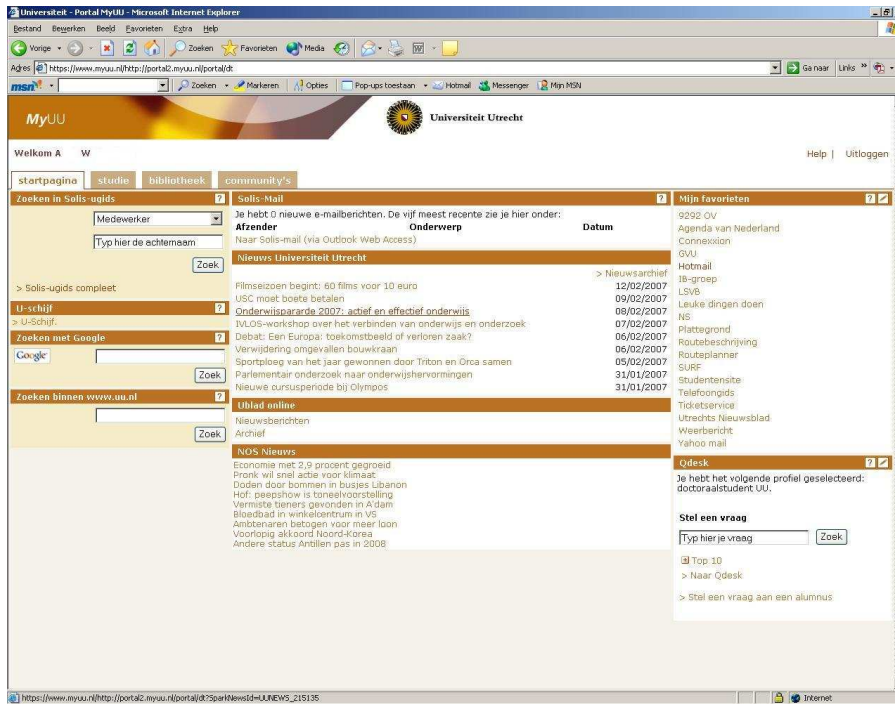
Universiteit - Portal MyUU - Microsoft Internet Explorer

Bestand Bewerken Beeld Favorieten Extra Help

Vorige Zoeken Favorieten Media

Adres https://www.myuu.nl/http://portal2.myuu.nl/portal/dt

Ga naar Links

msn Zoeken Markeren Opties Pop-ups toestaan Hotmail Messenger Mijn MSN

MyUU

Universiteit Utrecht

Welkom A W

Help | Uitloggen

startpagina studie bibliotheek community's

Zoeken in Solis-uigds ?

Medewerker

Typ hier de achternaam

Zoek

> Solis-uigds compleet

U-schijf ?

> U-Schijf.

Zoeken met Google ?

Google

Zoek

Zoeken binnen www.uu.nl ?

Zoek

Solis-Mail ?

Je hebt 0 nieuwe e-mailberichten. De vijf meest recente zie je hier onder:

| Afzender | Onderwerp | Datum |
|---|---|---|

Naar Solis-mail (via Outlook Web Access)

Nieuws Universiteit Utrecht

> Nieuwsarchief

| | |
|---|---|
| Filmseizoen begint: 60 films voor 10 euro | 12/02/2007 |
| USC moet boete betalen | 09/02/2007 |
| Onderwijsparade 2007: actief en effectief onderwijs | 08/02/2007 |
| IVLOS-workshop over het verbinden van onderwijs en onderzoek | 07/02/2007 |
| Debat: Een Europa: toekomstbeeld of verloren zaak? | 06/02/2007 |
| Verwijdering omgevallen bouwkraan | 06/02/2007 |
| Sportploeg van het jaar gewonnen door Triton en Orca samen | 05/02/2007 |
| Parlementair onderzoek naar onderwijshervormingen | 31/01/2007 |
| Nieuwe cursusperiode bij Olympos | 31/01/2007 |

Ublad online

Nieuwsberichten
Archief

NOS Nieuws

Economie met 2,9 procent gegroeid
Pronk wil snel actie voor klimaat
Doden door bommen in busjes Libanon
Hof: peepshow is toneelvoorstelling
Vermiste tieners gevonden in A'dam
Bloedbad in winkelcentrum in VS
Ambtenaren betogen voor meer loon
Voorlopig akkoord Noord-Korea
Andere status Antillen pas in 2008

Mijn favorieten ?

9292 OV
Agenda van Nederland
Connexxion
GVU
Hotmail
IB-groep
LSVB
Leuke dingen doen
NS
Plattegrond
Routebeschrijving
Routeplanner
SURF
Studentensite
Telefoongids
Ticketservice
Utrechts Nieuwsblad
Weerbericht
Yahoo mail

Qdesk ?

Je hebt het volgende profiel geselecteerd: doctoraalstudent UU.

Stel een vraag

Typ hier je vraag

Zoek

Top 10
> Naar Qdesk

> Stel een vraag aan een alumnus

https://www.myuu.nl/http://portal2.myuu.nl/portal/dt?SparkNewsId=UUNEWS_215135

Internet